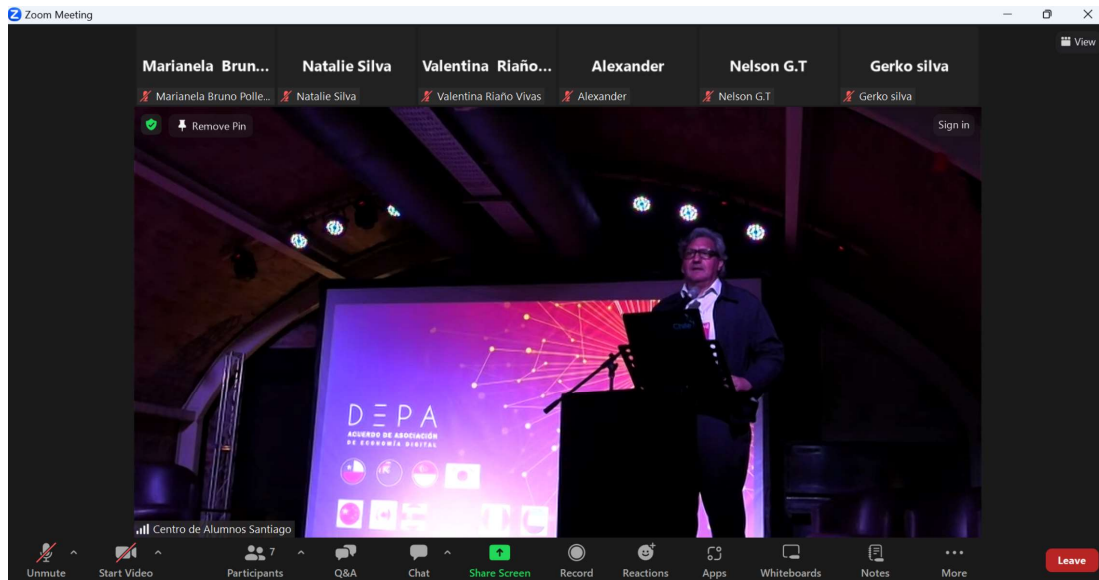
Zoom Meeting

View

Marianela Brun...
Marianela Bruno Polle...

Natalie Silva
Natalie Silva

Valentina Riaño...
Valentina Riaño Vivas

Alexander
Alexander

Nelson G.T
Nelson G.T

Gerko silva
Gerko silva

Remove Pin

Sign in

DEPA
ACUERDO DE ASOCIACIÓN DE ECONOMÍA DIGITAL

Centro de Alumnos Santiago

Unmute
Start Video
7
Participants
Q&A
Chat
Share Screen
Record
Reactions
Apps
Whiteboards
Notes
More
Leave